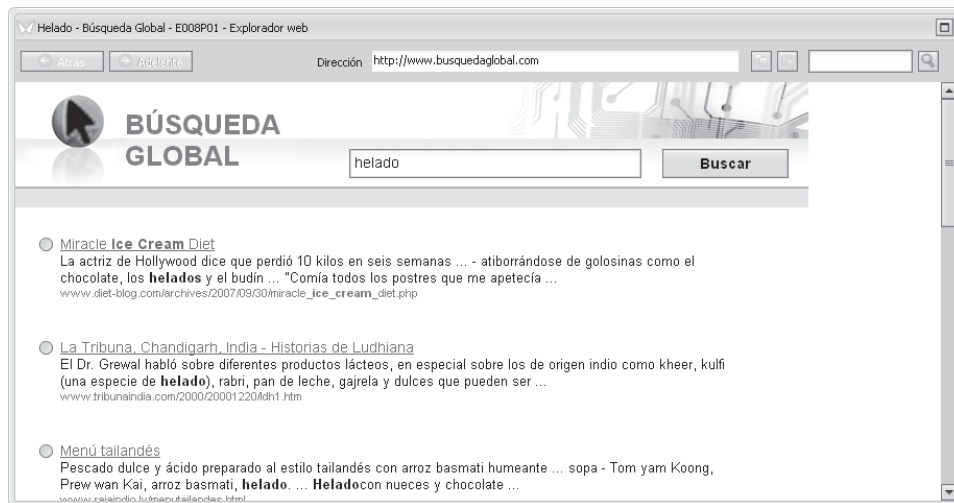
Helado - Búsqueda Global - E008P01 - Explorador web

Atrás Adelante

Dirección http://www.busquedaglobal.com

BÚSQUEDA GLOBAL

helado

Buscar

Miracle Ice Cream Diet
La actriz de Hollywood dice que perdió 10 kilos en seis semanas ... - atiborrándose de golosinas como el chocolate, los helados y el budín ... "Comía todos los postres que me apetecía ...
www.diet-blog.com/archives/2007/09/30/miracle_ice_cream_diet.php

La Tribuna, Chandigarh, India - Historias de Ludhiana
El Dr. Grewal habló sobre diferentes productos lácteos, en especial sobre los de origen indio como kheer, kulfi (una especie de helado), rabri, pan de leche, gajrela y dulces que pueden ser ...
www.tribunaindia.com/2000/20001220/ldh1.htm

Menú tailandés
Pescado dulce y ácido preparado al estilo tailandés con arroz basmati humeante ... sopa - Tom yam Koong, Prew wan Kai, arroz basmati, helado. ... Heladocon nueces y chocolate ...
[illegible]